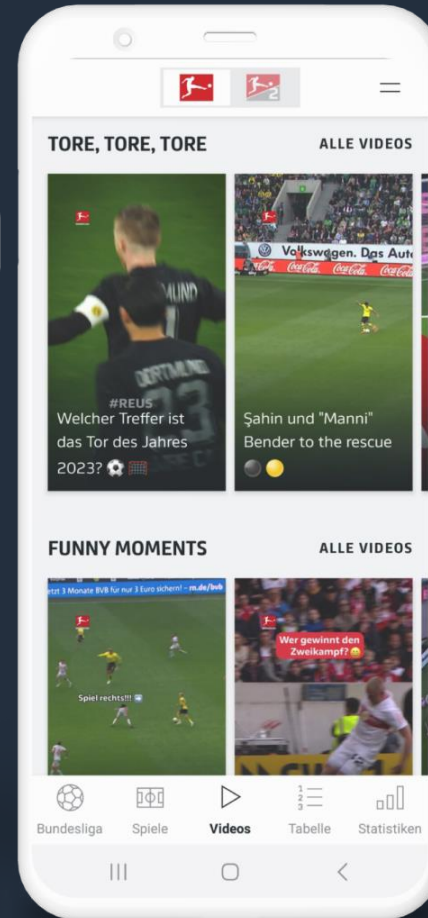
TORE, TORE, TORE
ALLE VIDEOS

DORTMUND
#REUS
Welcher Treffer ist das Tor des Jahres 2023? ⚽

Volkswagen. Das Auto
Coca-Cola Coca-Cola Coca-Cola
Şahin und "Manni" Bender to the rescue

FUNNY MOMENTS
ALLE VIDEOS

Jetzt 3 Monate BVB für nur 3 Euro sichern! – m.de/bvb
Spiel rechts!!!

Wer gewinnt den Zweikampf?

Bundesliga
Spiele
Videos
Tabelle
Statistiken